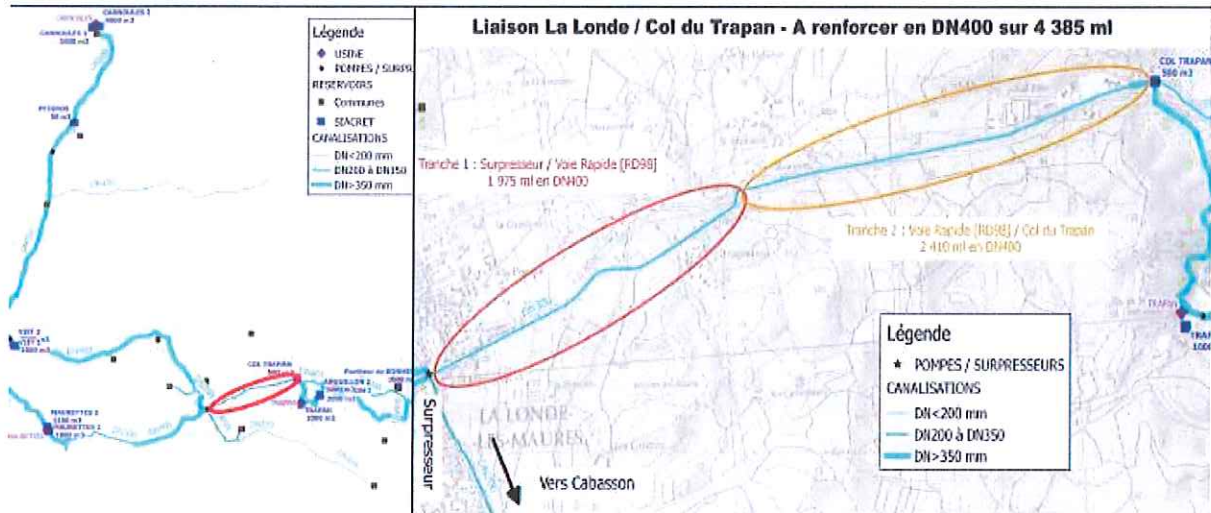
CANNAILLES 2
5000 m3

CANNAILLES 1
5000 m3

PYGROS
50 m3

Légende
USINE
POMPES / SURPR.
RESERVOIRS
Communes
SIACRET
CANALISATIONS
DN<200 mm
DN200 à DN350
DN>350 mm

YOTT 2
YOTT 1
1000 m3

MAURETTES 2
1100 m3
MAURETTES 1
1000 m3

COL TRAPAN

ARGUILLON 2

TRAPAN
1000 m3

Liaison La Londe / Col du Trapan - A renforcer en DN400 sur 4 385 ml

COL TRAPAN
500 m3

Tranche 1 : Surpresseur / Voie Rapide (RD98)
1 975 ml en DN400

Tranche 2 : Voie Rapide (RD98) / Col du Trapan
2 410 ml en DN400

TRAPAN

Légende
POMPES / SURPRESSEURS
CANALISATIONS
DN<200 mm
DN200 à DN350
DN>350 mm

LA LONDE-LES-MAURES

Surpresseur

Vers Cabasson